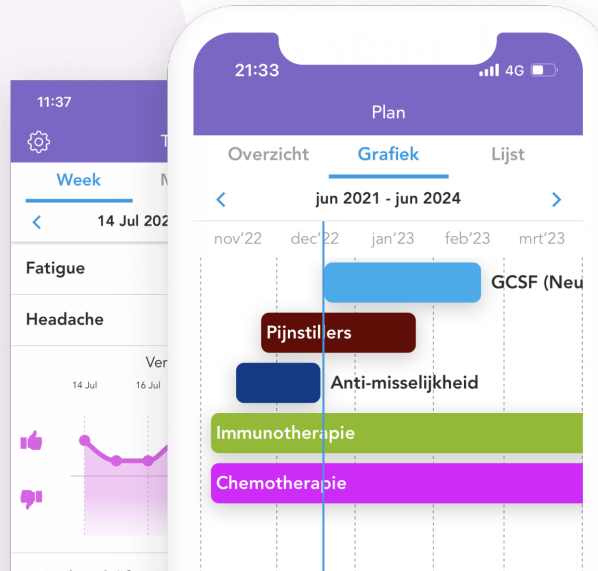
11:37

T

Week

M

14 Jul 202

Fatigue

Headache

Ver

14 Jul

16 Jul

21:33

4G

Plan

Overzicht

Grafiek

Lijst

jun 2021 - jun 2024

nov'22

dec'22

jan'23

feb'23

mrt'23

GCSF (Neu

Pijnstillers

Anti-misselijkheid

Immunotherapie

Chemotherapie